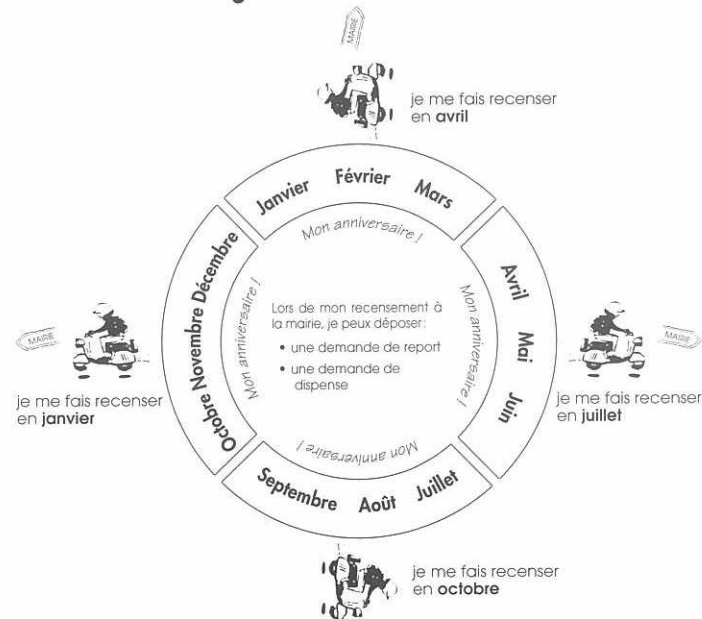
MAIRIE

je me fais recenser en **avril**

Janvier Février Mars

Mon anniversaire !

Avril Mai Juin

Mon anniversaire !

Septembre Août Juillet

Mon anniversaire !

Octobre Novembre Décembre

Mon anniversaire !

Lors de mon recensement à la mairie, je peux déposer:

• une demande de report
• une demande de dispense

MAIRIE

je me fais recenser en **janvier**

MAIRIE

je me fais recenser en **juillet**

je me fais recenser en **octobre**